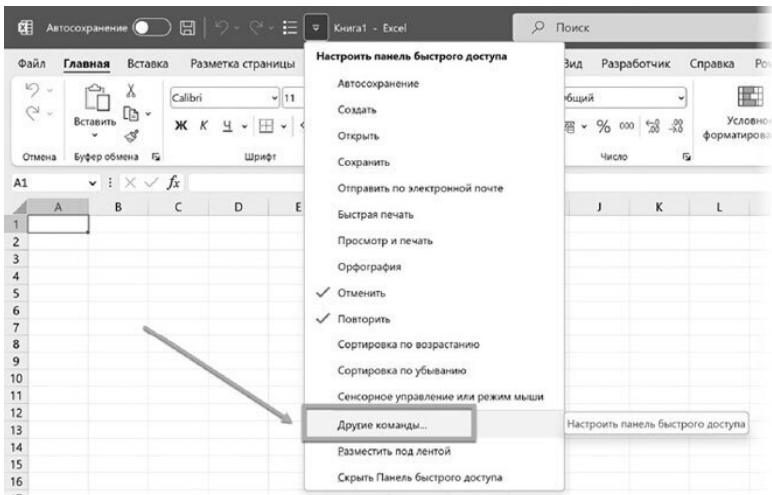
Автосохранение Книга1 - Excel Поиск

Файл Главная Вставка Разметка страницы Вид Разработчик Справка Ро

Вставить Calibri 11 Ж К Ч Общий % 000 Условно форматирова

Отмена Буфер обмена Шрифт Число

A1 $fx$

| | A | B | C | D | E | J | K | L |
|---|---|---|---|---|---|---|---|---|
| 1 | | | | | | | | |
| 2 | | | | | | | | |
| 3 | | | | | | | | |
| 4 | | | | | | | | |
| 5 | | | | | | | | |
| 6 | | | | | | | | |
| 7 | | | | | | | | |
| 8 | | | | | | | | |
| 9 | | | | | | | | |
| 10 | | | | | | | | |
| 11 | | | | | | | | |
| 12 | | | | | | | | |
| 13 | | | | | | | | |
| 14 | | | | | | | | |
| 15 | | | | | | | | |
| 16 | | | | | | | | |

Настроить панель быстрого доступа
Автосохранение
Создать
Открыть
Сохранить
Отправить по электронной почте
Быстрая печать
Просмотр и печать
Орфография
✓ Отменить
✓ Повторить
Сортировка по возрастанию
Сортировка по убыванию
Сенсорное управление или режим мыши
Другие команды...
Разместить под лентой
Скрыть Панель быстрого доступа

Настроить панель быстрого доступа